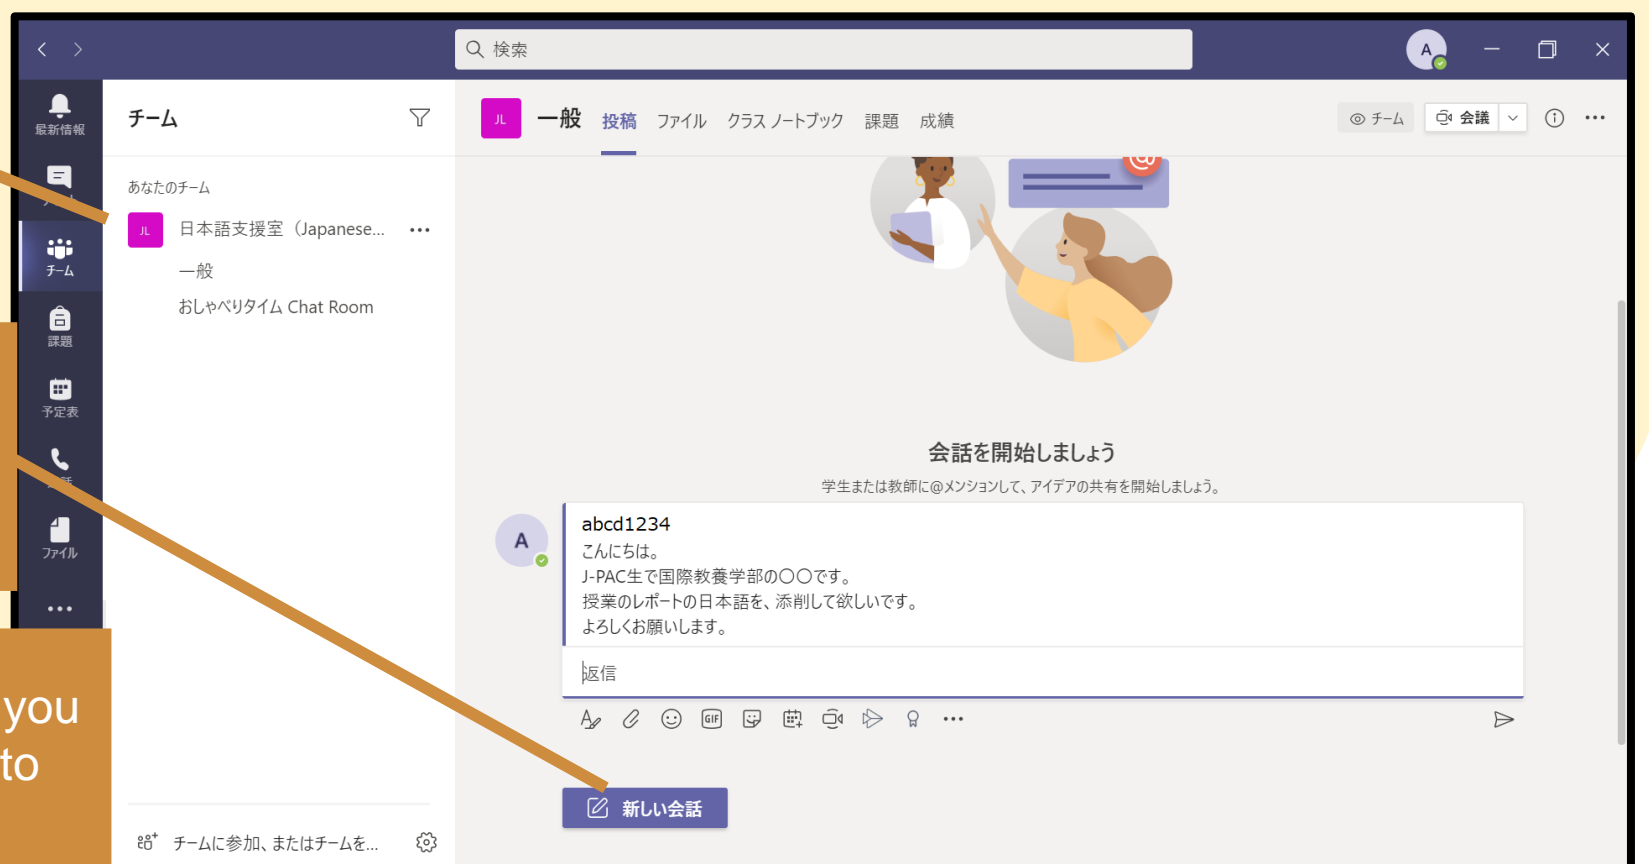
検索

A

最新情報

チーム

課題

予定表

ファイル

...

チーム

あなたのチーム

JL 日本語支援室（Japanese... ...

一般

おしゃべりタイム Chat Room

チームに参加、またはチームを...

JL 一般 投稿 ファイル クラス ノートブック 課題 成績

チーム 会議

会話を開始しましょう

学生または教師に@メンションして、アイデアの共有を開始しましょう。

A

abcd1234
こんにちは。
J-PAC生で国際教養学部の〇〇です。
授業のレポートの日本語を、添削して欲しいです。
よろしくお願いします。

返信

新しい会話

you
to